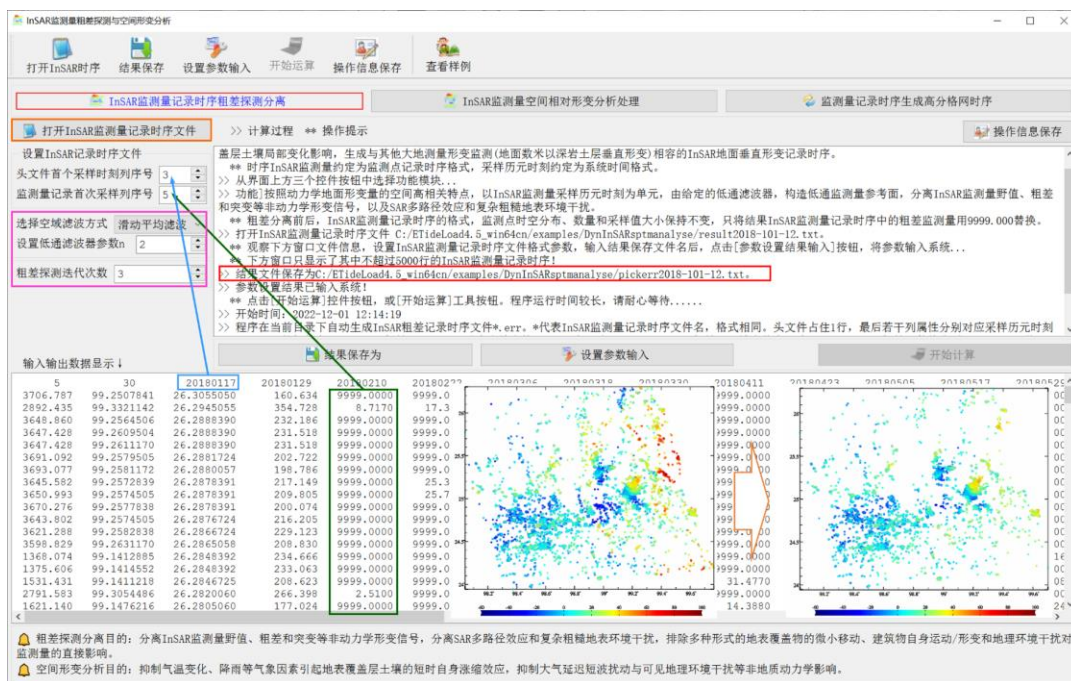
InSAR监测量粗差探测与空间形变分析

打开InSAR时序 结果保存 设置参数输入 开始运算 操作信息保存 查看样例

InSAR监测量记录时序粗差探测分离 | InSAR监测量空间相对形变分析处理 | 监测量记录时序生成高分格网时序

打开InSAR监测量记录时序文件 >> 计算过程 ** 操作提示 操作信息保存

设置InSAR记录时序文件
头文件首个采样时刻序号 3
监测量记录首次采样列序号 5
选择空域滤波方式 滑动平均滤波
设置低通滤波器参数n 2
粗差探测迭代次数 3

盖层土壤局部变化影响，生成与其他大地测量形变监测(地面数米以深岩土层垂直形变)相容的InSAR地面垂直形变记录时序。
** 时序InSAR监测量约定为监测点记录时序格式，采样历元时刻约定为系统时间格式。
>> 从界面上方三个控件按钮中选择功能模块...
>> 功能]按照动力学地面形变量的空间高相关特点，以InSAR监测量采样历元时刻为单元，由给定的低通滤波器，构造低通监测量参考面，分离InSAR监测量野值、粗差和突变等非动力学形变信号，以及SAR多路径效应和复杂粗糙地表环境干扰。
** 粗差分离前后，InSAR监测量记录时序的格式，监测点时空分布、数量和采样值大小保持不变，只将结果InSAR监测量记录时序中的粗差监测量用9999.000替换。
>> 打开InSAR监测量记录时序文件 C:/ETideLoad4.5_win64cn/examples/DynInSARsptmanalyse/result2018-101-12.txt。
** 观察下方窗口文件信息，设置InSAR记录时序文件格式参数，输入结果保存文件名后，点击[参数设置结果输入]按钮，将参数输入系统...
** 下方窗口只显示了其中不超过5000行的InSAR监测量记录时序!
>> 结果文件保存为C:/ETideLoad4.5_win64cn/examples/DynInSARsptmanalyse/pickerr2018-101-12.txt。
>> 参数设置结果已输入系统!
** 点击[开始运算]控件按钮，或[开始运算]工具按钮。程序运行时间较长，请耐心等待......
>> 开始时间：2022-12-01 12:14:19
>> 程序在当前目录下自动生成InSAR粗差记录时序文件*.err。*代表InSAR监测量记录时序文件名，格式相同。头文件占住1行，最后若干列属性分别对应采样历元时刻

输入输出数据显示↓ 结果保存为 设置参数输入 开始计算

| 5 | 30 | 20180117 | 20180129 | 20180210 | 20180222 |
|---|---|---|---|---|---|
| 3706.787 | 99.2507841 | 26.3055050 | 160.634 | 9999.0000 | 9999.0 |
| 2892.435 | 99.3321142 | 26.2945055 | 354.728 | 8.7170 | 17.3 |
| 3648.860 | 99.2564506 | 26.2888390 | 232.186 | 9999.0000 | 9999.0 |
| 3647.428 | 99.2609504 | 26.2888390 | 231.518 | 9999.0000 | 9999.0 |
| 3647.428 | 99.2611170 | 26.2888390 | 231.518 | 9999.0000 | 9999.0 |
| 3691.092 | 99.2579505 | 26.2881724 | 202.722 | 9999.0000 | 9999.0 |
| 3693.077 | 99.2581172 | 26.2880057 | 198.786 | 9999.0000 | 9999.0 |
| 3645.582 | 99.2572839 | 26.2878391 | 217.149 | 9999.0000 | 25.3 |
| 3650.993 | 99.2574505 | 26.2878391 | 209.805 | 9999.0000 | 25.7 |
| 3670.276 | 99.2577838 | 26.2878391 | 200.074 | 9999.0000 | 9999.0 |
| 3643.802 | 99.2574505 | 26.2876724 | 216.205 | 9999.0000 | 9999.0 |
| 3621.288 | 99.2582838 | 26.2866724 | 229.123 | 9999.0000 | 9999.0 |
| 3599.829 | 99.2631170 | 26.2865058 | 208.830 | 9999.0000 | 9999.0 |
| 1368.074 | 99.1412885 | 26.2848392 | 234.666 | 9999.0000 | 9999.0 |
| 1375.606 | 99.1414552 | 26.2848392 | 233.063 | 9999.0000 | 9999.0 |
| 1531.431 | 99.1411218 | 26.2846725 | 208.623 | 9999.0000 | 9999.0 |
| 2791.583 | 99.3054486 | 26.2820060 | 266.398 | 2.5100 | 9999.0 |
| 1621.140 | 99.1476216 | 26.2805060 | 177.024 | 9999.0000 | 9999.0 |

20180306 20180318 20180330 20180411 20180423 20180505 20180517 20180529
9999.0000 9999.0000 9999.0000 9999.0000 9999.0000 31.4770 14.3880

粗差探测分离目的：分离InSAR监测量野值、粗差和突变等非动力学形变信号，分离SAR多路径效应和复杂粗糙地表环境干扰，排除多种形式的地表覆盖物的微小移动、建筑物自身运动/形变和地理环境干扰对监测量的直接影响。
空间形变分析目的：抑制气温变化、降雨等气象因素引起地表覆盖层土壤的短时自身涨缩效应，抑制大气延迟短波扰动与可见地理环境干扰等非地质动力学影响。